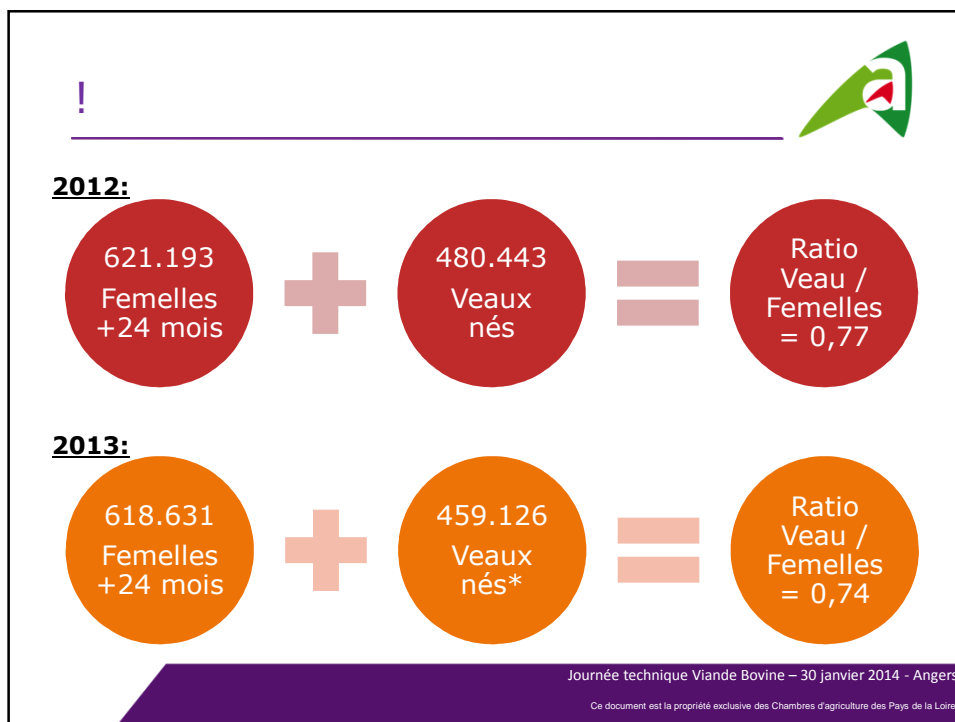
!

**2012:**

621.193 Femelles +24 mois

480.443 Veaux nés

Ratio Veau / Femelles = 0,77

**2013:**

618.631 Femelles +24 mois

459.126 Veaux nés*

Ratio Veau / Femelles = 0,74

Journée technique Viande Bovine – 30 janvier 2014 - Angers

Ce document est la propriété exclusive des Chambres d'agriculture des Pays de la Loire